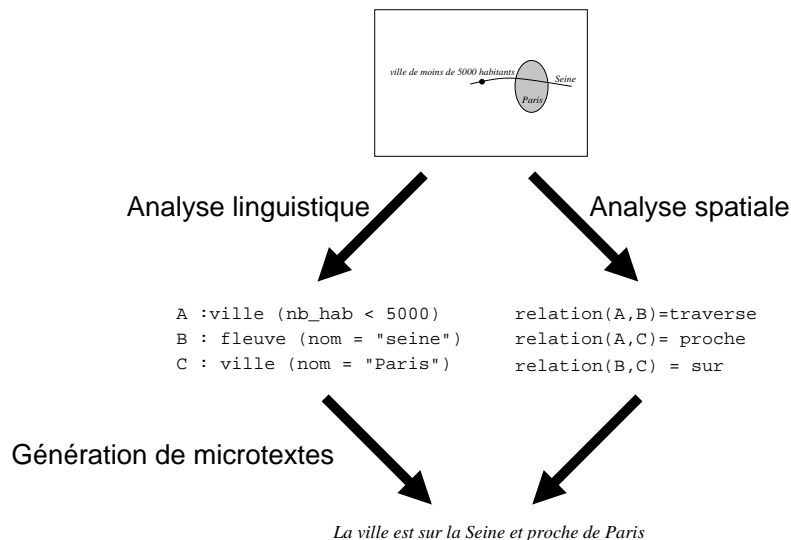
ville de moins de 5000 habitants
Seine
Paris

Analyse linguistique

Analyse spatiale

A :ville (nb_hab < 5000)
B : fleuve (nom = "seine")
C : ville (nom = "Paris")

relation(A,B)=traverse
relation(A,C)= proche
relation(B,C) = sur

Génération de microtextes

La ville est sur la Seine et proche de Paris